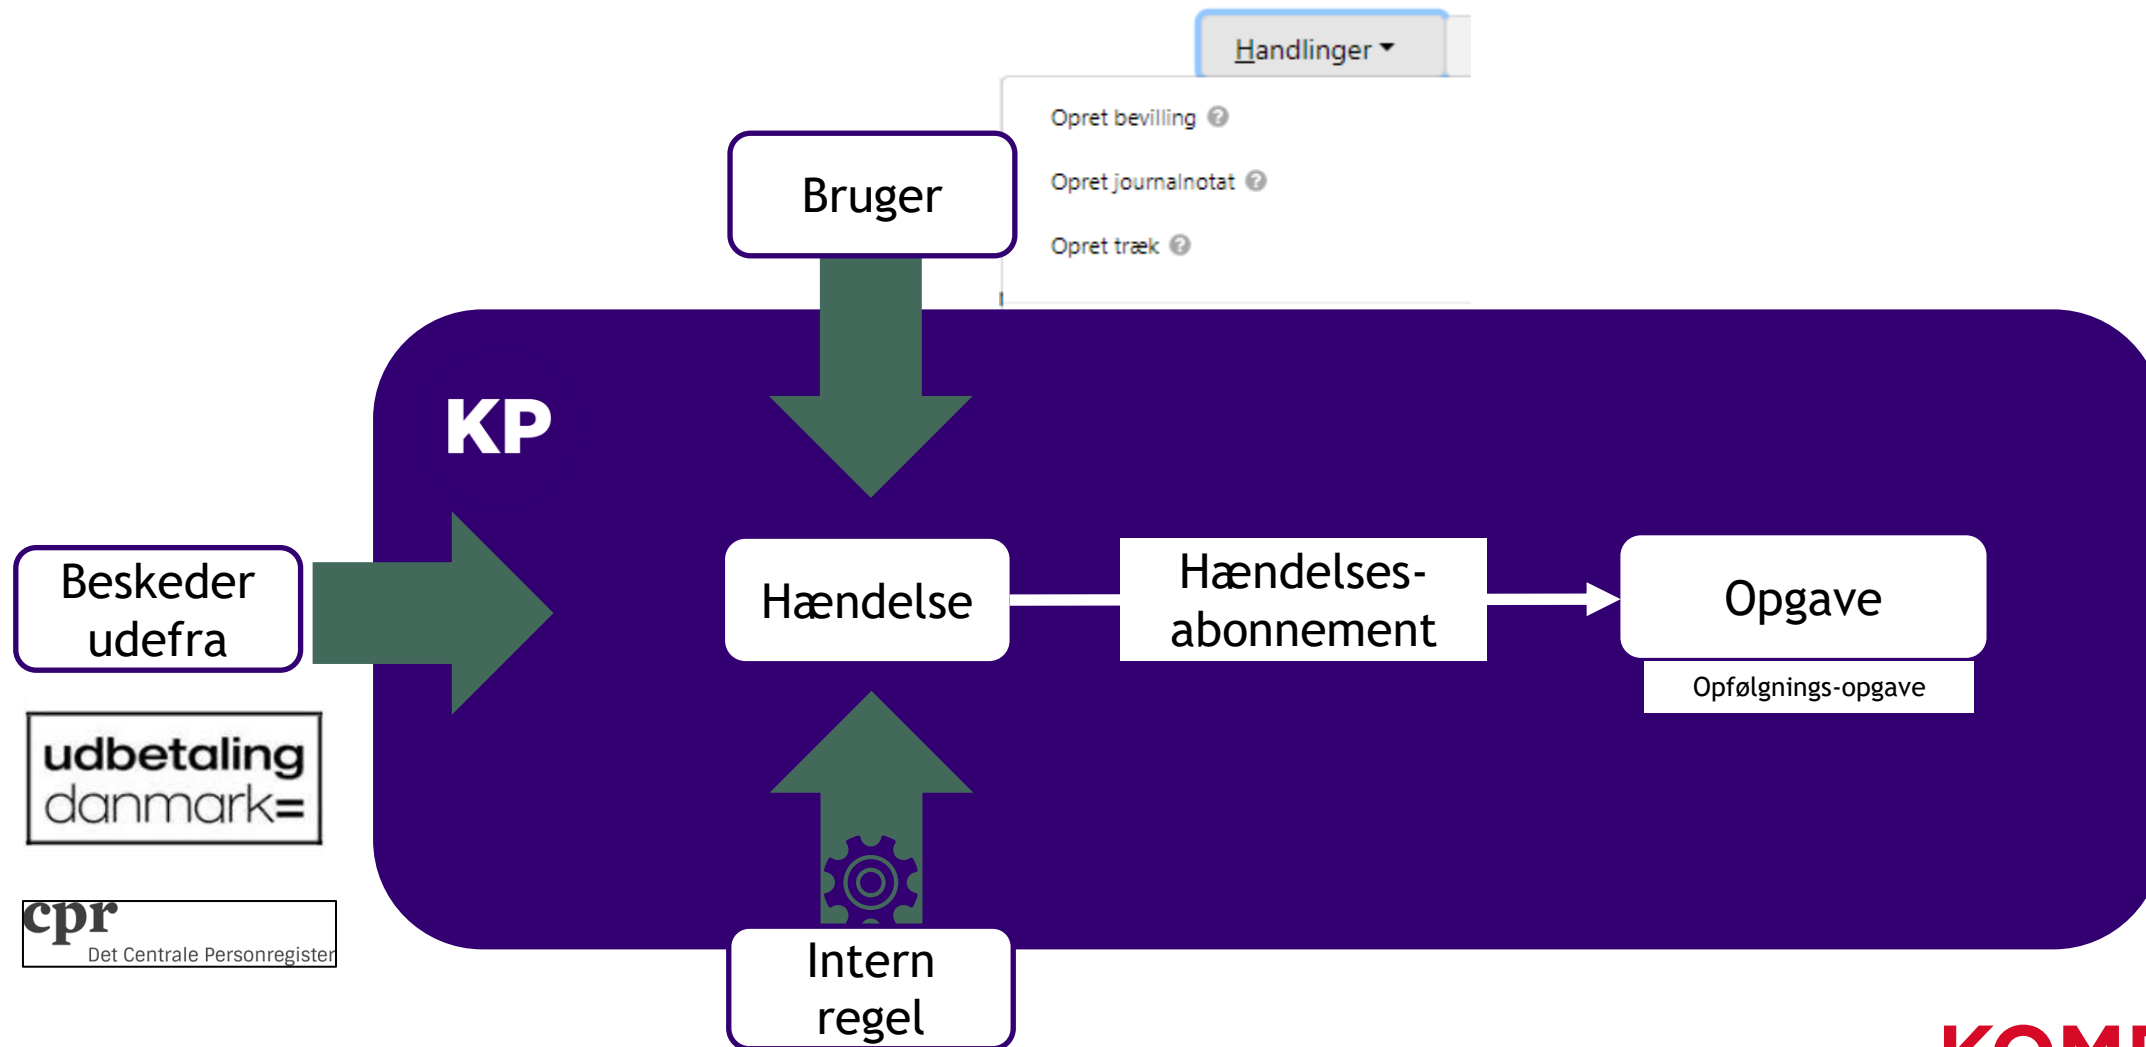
Handlinger

Opret bevilling

Opret journalnotat

Opret træk

Bruger

KP

Beskeder udefra

udbetaling danmark=

cpr
Det Centrale Personregister

Hændelse

Hændelses-abonnement

Opgave

Opfølgnings-opgave

Intern regel

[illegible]